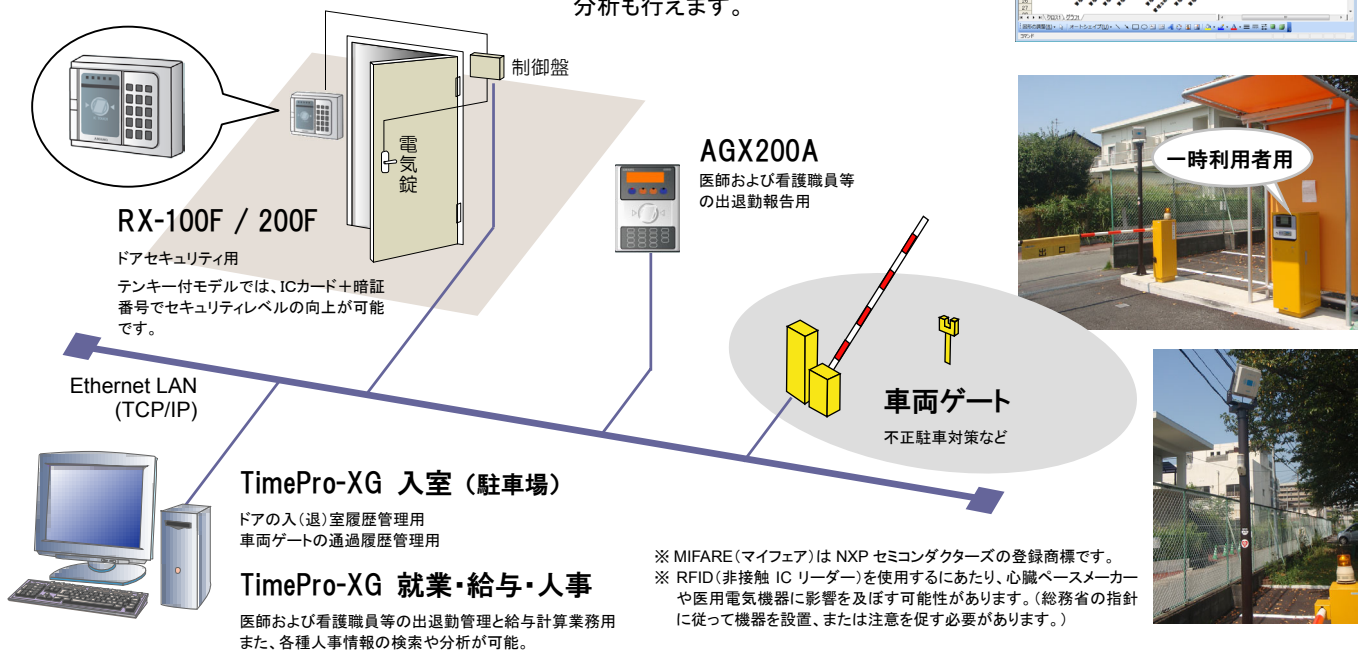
分析も行えます。

制御盤

電気錠

RX-100F / 200F

ドアセキュリティ用

テンキー付モデルでは、ICカード＋暗証番号でセキュリティレベルの向上が可能です。

AGX200A

医師および看護職員等の出退勤報告用

一時利用者用

出口

車両ゲート

不正駐車対策など

Ethernet LAN
(TCP/IP)

TimePro-XG 入室（駐車場）

ドアの入（退）室履歴管理用
車両ゲートの通過履歴管理用

TimePro-XG 就業・給与・人事

医師および看護職員等の出退勤管理と給与計算業務用
また、各種人事情報の検索や分析が可能。

※ MIFARE（マイフェア）は NXP セミコンダクターズの登録商標です。
※ RFID（非接触 IC リーダー）を使用するにあたり、心臓ペースメーカーや医用電気機器に影響を及ぼす可能性があります。（総務省の指針に従って機器を設置、または注意を促す必要があります。）